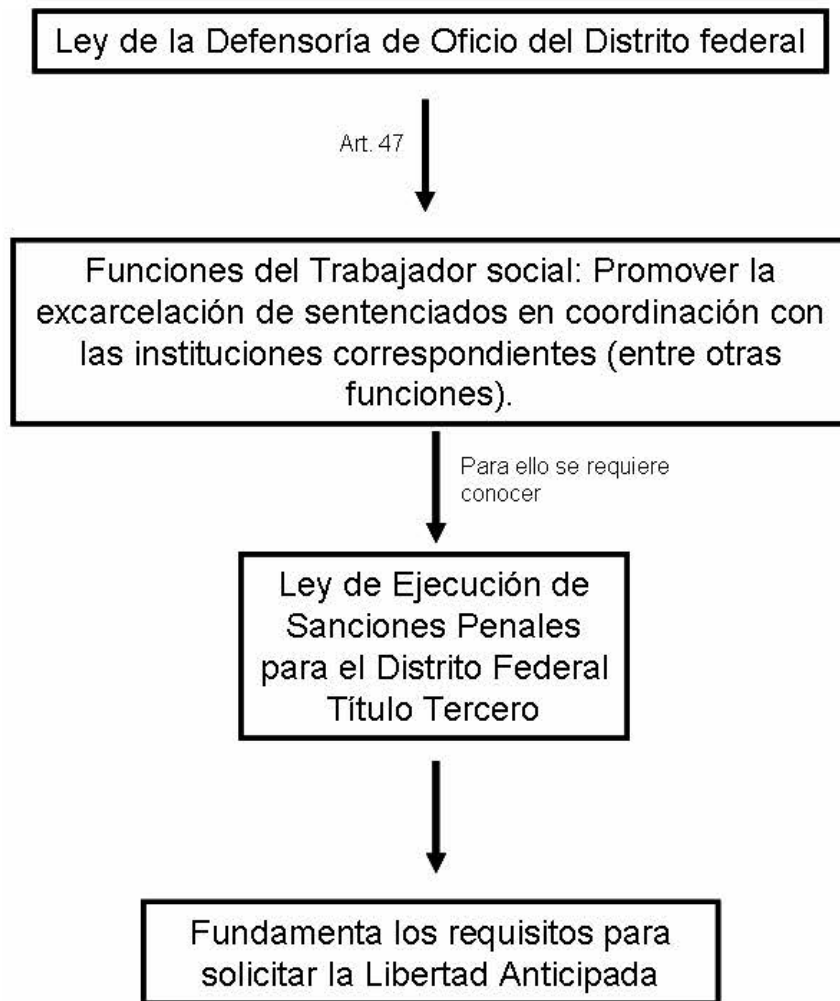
Ley de la Defensoría de Oficio del Distrito federal

Art. 47

Funciones del Trabajador social: Promover la excarcelación de sentenciados en coordinación con las instituciones correspondientes (entre otras funciones).

Para ello se requiere conocer

Ley de Ejecución de Sanciones Penales para el Distrito Federal Título Tercero

Fundamenta los requisitos para solicitar la Libertad Anticipada